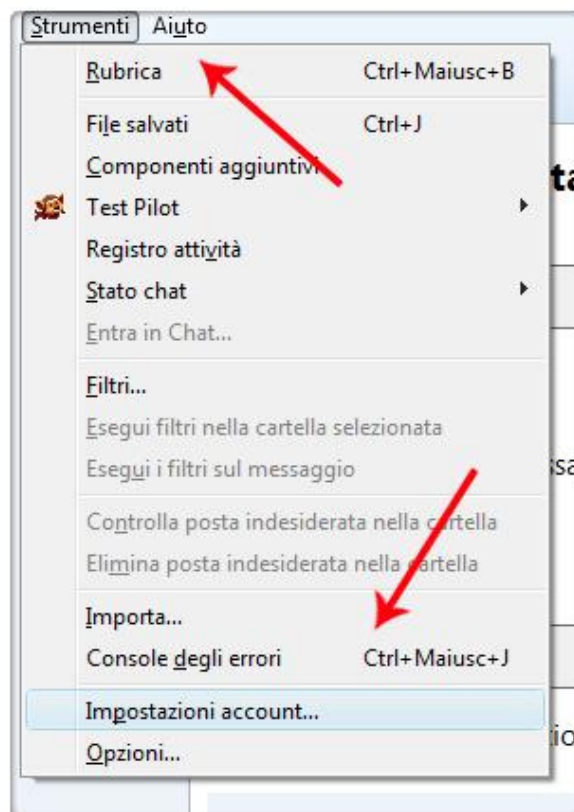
Strumenti Aiuto

Rubrica Ctrl+Maiusc+B

File salvati Ctrl+J

Componenti aggiuntivi

Test Pilot

Registro attività

Stato chat

Entra in Chat...

Filtri...

Esegui filtri nella cartella selezionata

Esegui i filtri sul messaggio

Controlla posta indesiderata nella cartella

Elimina posta indesiderata nella cartella

Importa...

Console degli errori Ctrl+Maiusc+J

Impostazioni account...

Opzioni...

ta

sa

io